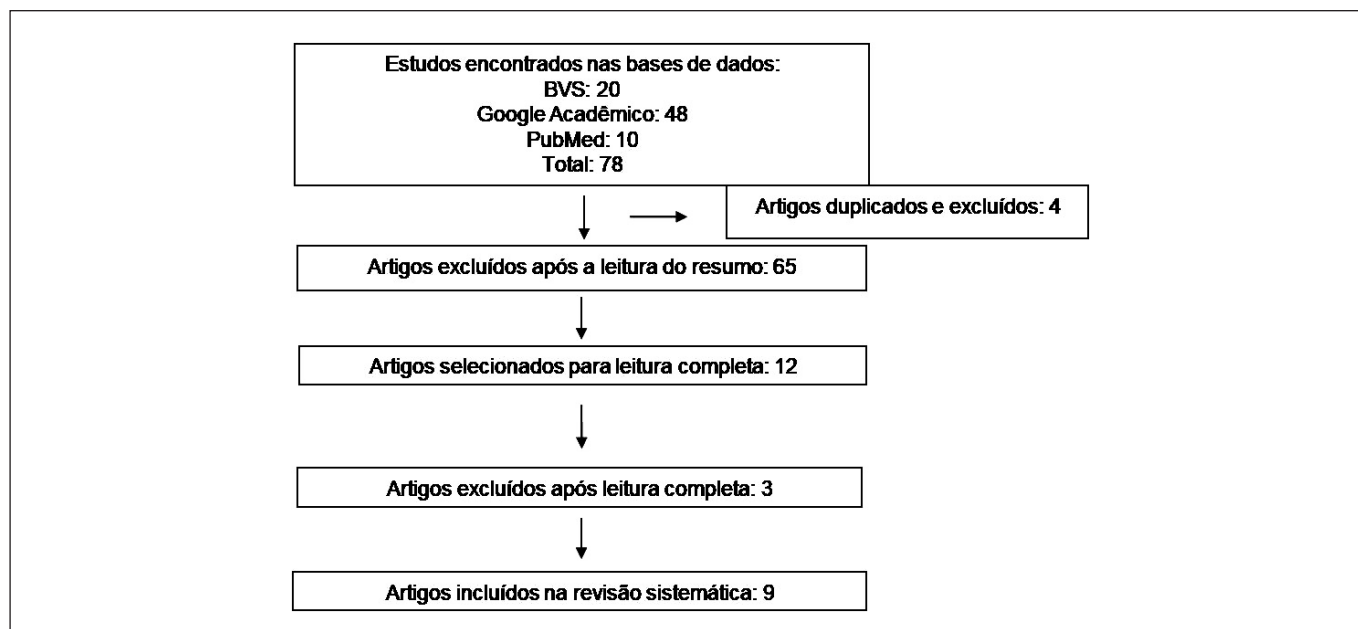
Estudos encontrados nas bases de dados:
BVS: 20
Google Acadêmico: 48
PubMed: 10
Total: 78

Artigos duplicados e excluídos: 4

Artigos excluídos após a leitura do resumo: 65

Artigos selecionados para leitura completa: 12

Artigos excluídos após leitura completa: 3

Artigos incluídos na revisão sistemática: 9